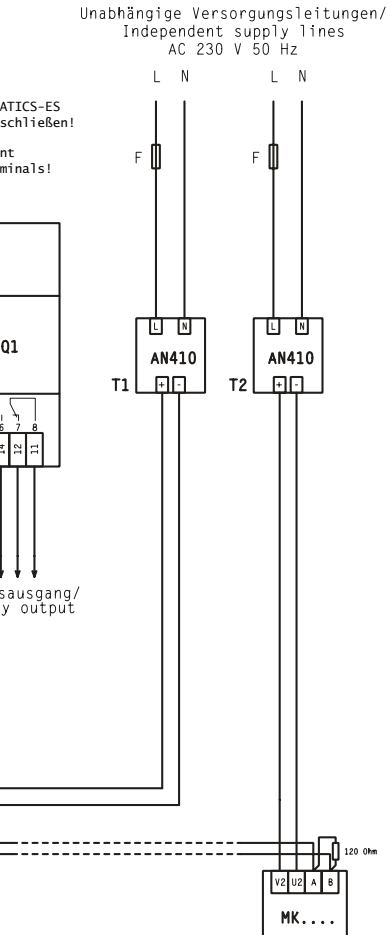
Unabhängige Versorgungsleitungen/
Independent supply lines
AC 230 V 50 Hz

L N L N

ATICS-ES
schließen!

nt
minals!

F F

L N L N

Q1

AN410 AN410

T1 + - T2 + -

6 7 8
14 12 11

sausgang/
y output

120 Ohm

V2 U2 A B

MK....